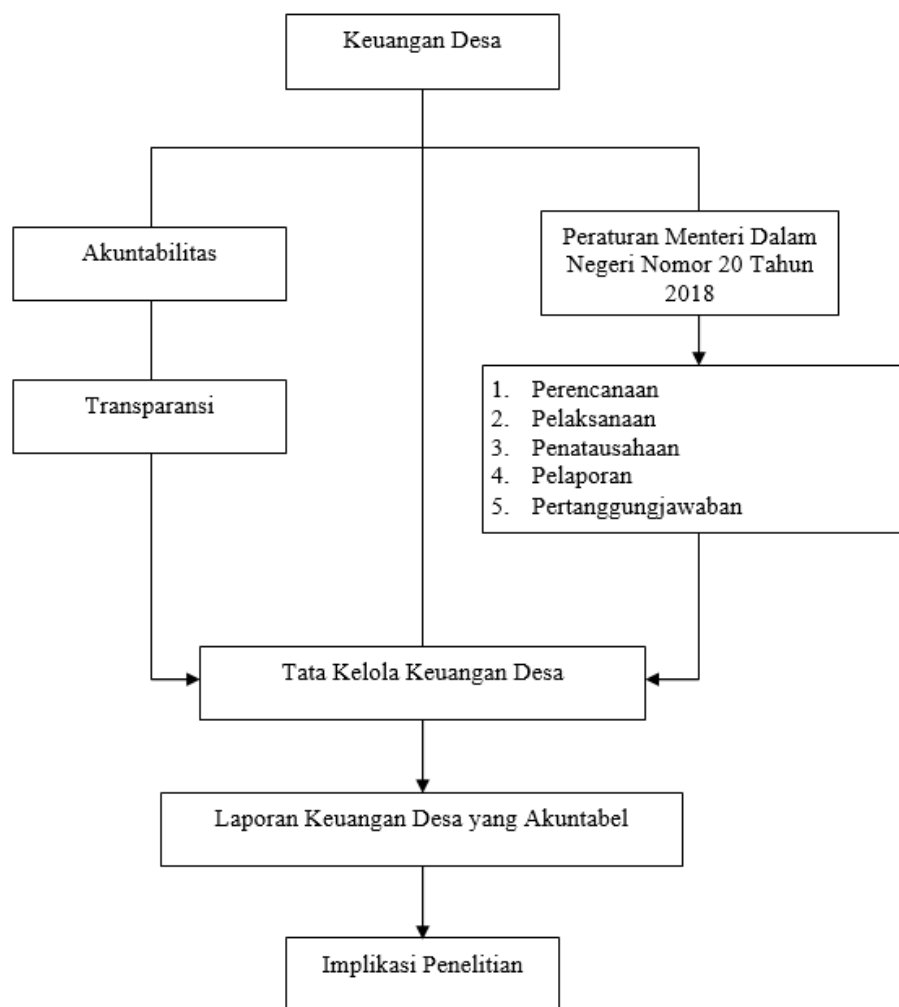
Keuangan Desa

Akuntabilitas

Peraturan Menteri Dalam Negeri Nomor 20 Tahun 2018

Transparansi

1. Perencanaan
2. Pelaksanaan
3. Penatausahaan
4. Pelaporan
5. Pertanggungjawaban

Tata Kelola Keuangan Desa

Laporan Keuangan Desa yang Akuntabel

Implikasi Penelitian